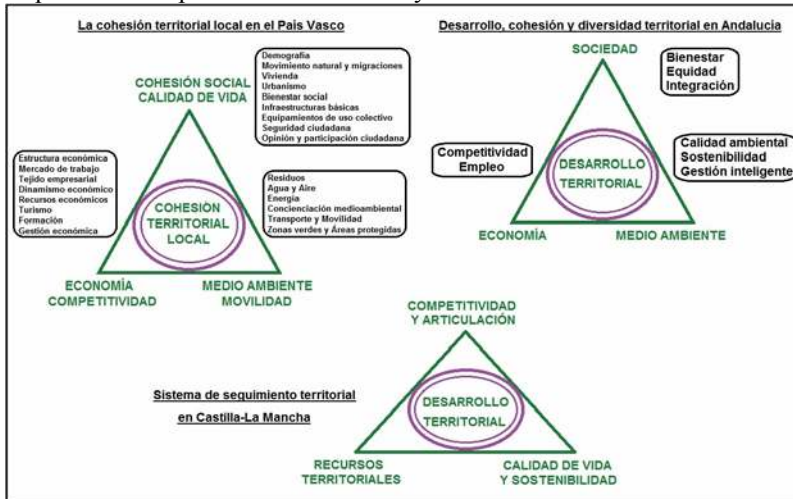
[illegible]

La cohesión territorial local en el País Vasco

COHESIÓN SOCIAL
CALIDAD DE VIDA

Demografía
Movimiento natural y migraciones
Vivienda
Urbanismo
Bienestar social
Infraestructuras básicas
Equipamientos de uso colectivo
Seguridad ciudadana
Opinión y participación ciudadana

Estructura económica
Mercado de trabajo
Tejido empresarial
Dinamismo económico
Recursos económicos
Turismo
Formación
Gestión económica

COHESIÓN TERRITORIAL LOCAL

Residuos
Agua y Aire
Energía
Concienciación medioambiental
Transporte y Movilidad
Zonas verdes y Áreas protegidas

ECONOMÍA
COMPETITIVIDAD

MEDIO AMBIENTE
MOVILIDAD

Desarrollo, cohesión y diversidad territorial en Andalucía

SOCIEDAD

Bienestar
Equidad
Integración

Competitividad
Empleo

DESARROLLO TERRITORIAL

Calidad ambiental
Sostenibilidad
Gestión inteligente

ECONOMÍA

MEDIO AMBIENTE

COMPETITIVIDAD
Y ARTICULACIÓN

Sistema de seguimiento territorial
en Castilla-La Mancha

DESARROLLO TERRITORIAL

RECURSOS
TERRITORIALES

CALIDAD DE VIDA
Y SOSTENIBILIDAD